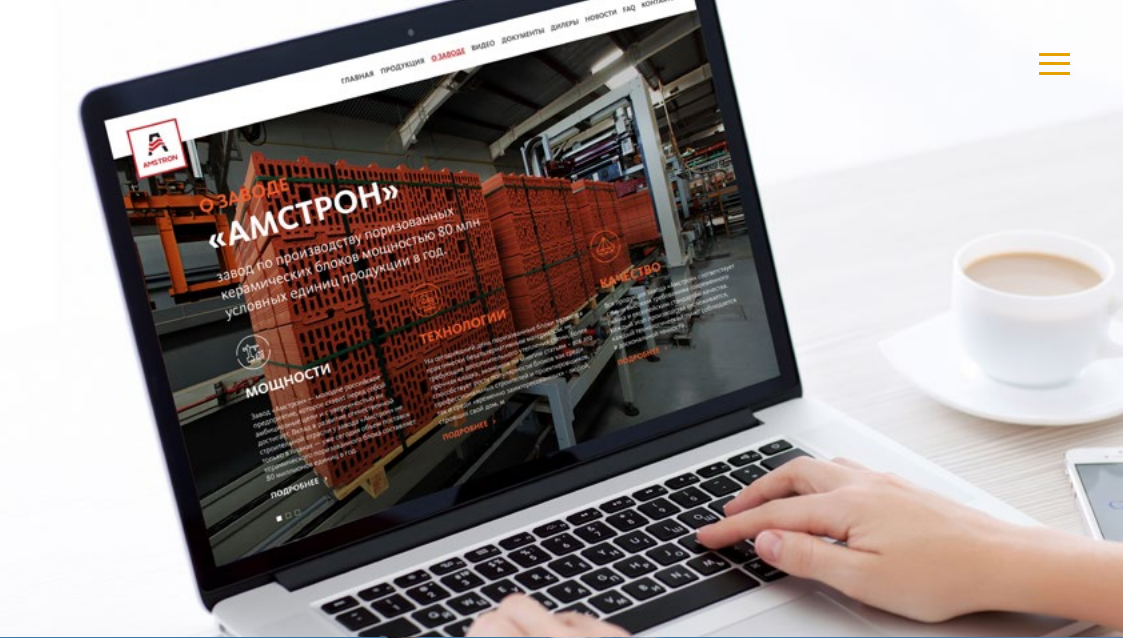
ГЛАВНАЯ ПРОДУКЦИЯ О ЗАВОДЕ ВИДЕО ДОКУМЕНТЫ ДИЛЕРЫ НОВОСТИ FAQ КОНТАКТЫ

AMSTRON

О ЗАВОДЕ

«АМСТРОН»

завод по производству поризованных керамических блоков мощностью 80 млн условных единиц продукции в год.

МОЩНОСТИ

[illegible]

ПОДРОБНЕЕ

ТЕХНОЛОГИИ

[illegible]

ПОДРОБНЕЕ

КАЧЕСТВО

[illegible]

ПОДРОБНЕЕ